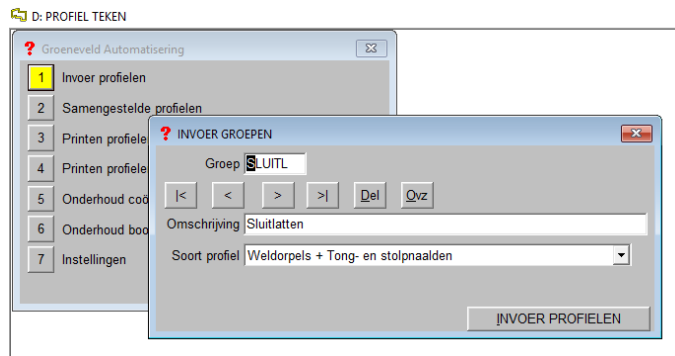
D: PROFIEL TEKEN

Groeneveld Automatisering

1 Invoer profielen

2 Samengestelde profielen

3 Printen profiele

4 Printen profiele

5 Onderhoud coö

6 Onderhoud boo

7 Instellingen

INVOER GROEPEN

Groep SLUITL

|< < > >| Del Ovz

Omschrijving Sluitlatten

Soort profiel Weldorpels + Tong- en stolpnaalden

INVOER PROFIELEN